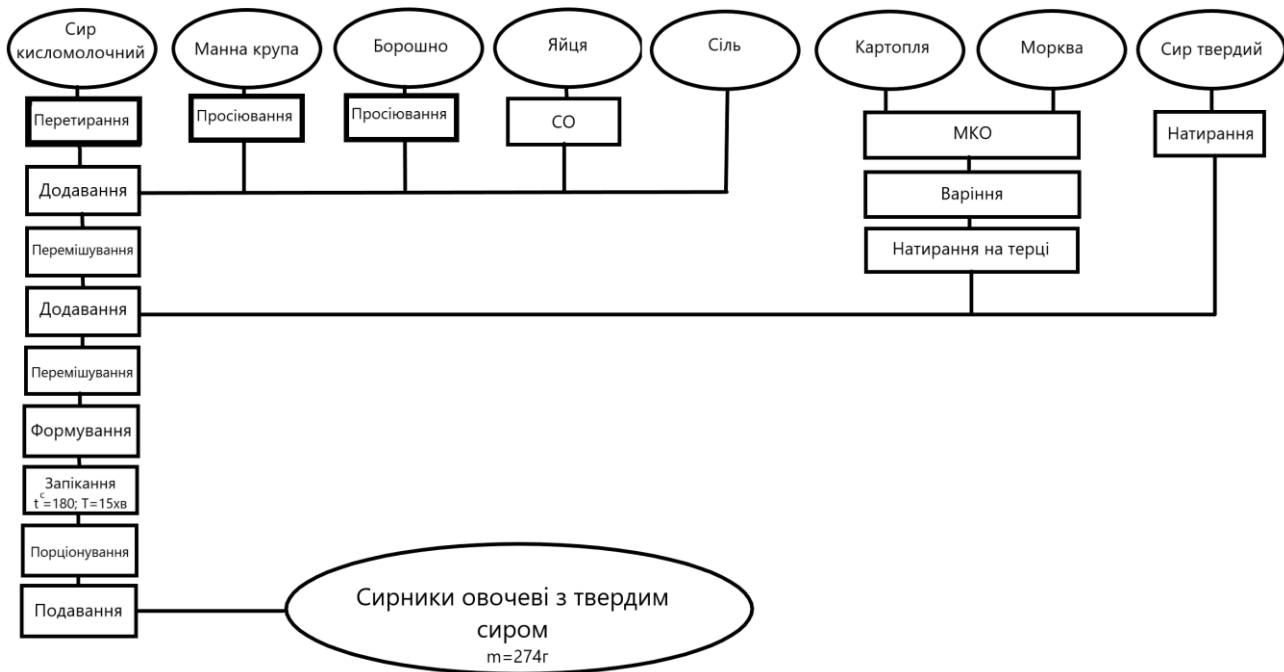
Сир кисломолочний

Манна крупа

Борошно

Яйця

Сіль

Картопля

Морква

Сир твердий

Перетирання

Просіювання

Просіювання

СО

МКО

Натирання

Варіння

Натирання на терці

Додавання

Перемішування

Додавання

Перемішування

Формування

Запікання $t^{c}=180$; Т=15хв

Порціонування

Подавання

Сирники овочеві з твердим сиром
m=274г